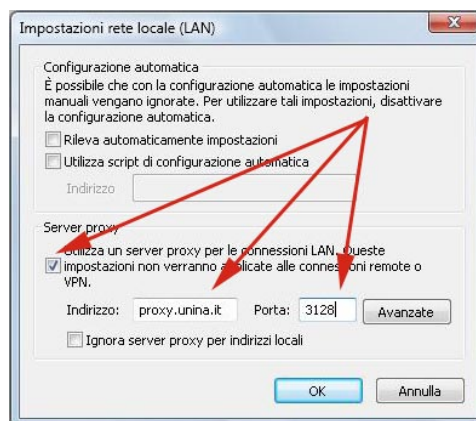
Impostazioni rete locale (LAN)

Configurazione automatica

È possibile che con la configurazione automatica le impostazioni manuali vengano ignorate. Per utilizzare tali impostazioni, disattivare la configurazione automatica.

Rileva automaticamente impostazioni

Utilizza script di configurazione automatica

Indirizzo

Server proxy

Utilizza un server proxy per le connessioni LAN. Queste impostazioni non verranno applicate alle connessioni remote o VPN.

Indirizzo: proxy.unina.it Porta: 3128 Avanzate

Ignora server proxy per indirizzi locali

OK Annulla